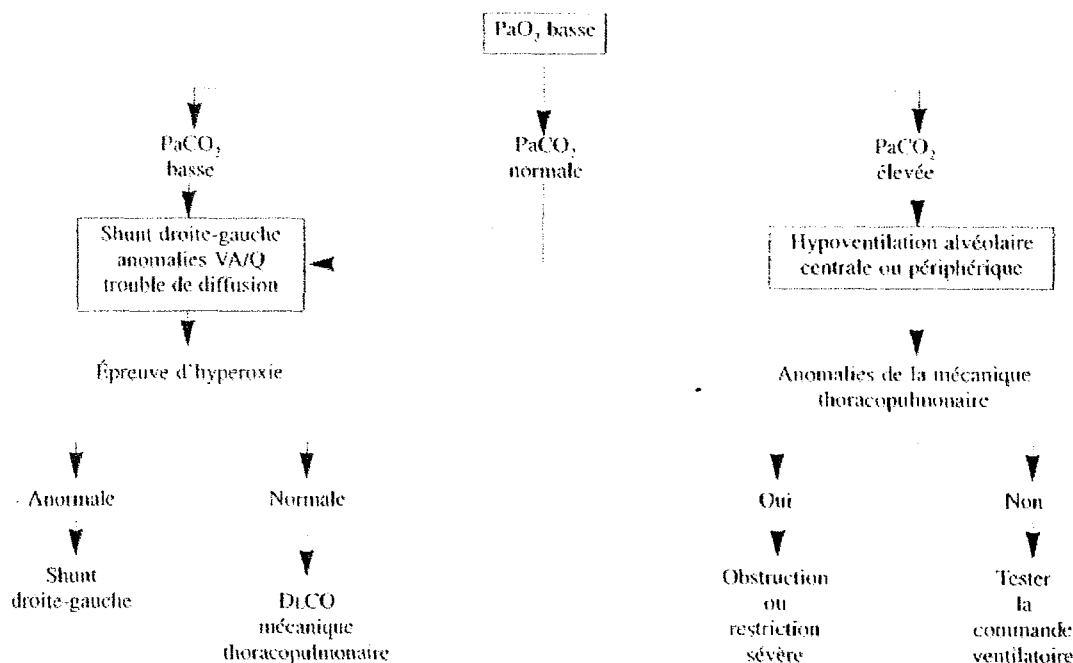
$PaO_2$ basse

$PaCO_2$ basse

$PaCO_2$ normale

$PaCO_2$ élevée

Shunt droite-gauche anomalies VA/Q trouble de diffusion

Hypoventilation alvéolaire centrale ou périphérique

Épreuve d'hyperoxie

Anomalies de la mécanique thoracopulmonaire

Anormale

Normale

Oui

Non

Shunt droite-gauche

DLCO mécanique thoracopulmonaire

Obstruction ou restriction sévère

Tester la commande ventilatoire